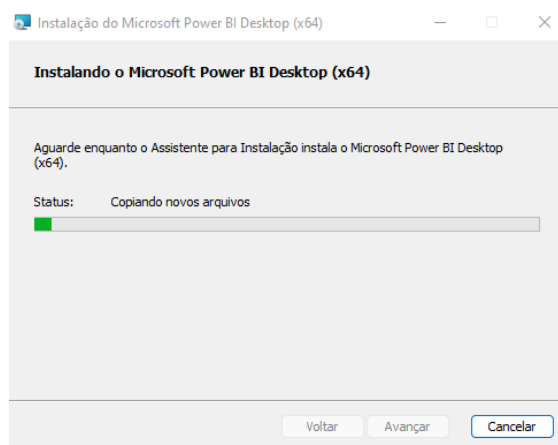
Instalação do Microsoft Power BI Desktop (x64)

Instalando o Microsoft Power BI Desktop (x64)

Aguarde enquanto o Assistente para Instalação instala o Microsoft Power BI Desktop (x64).

Status: Copiando novos arquivos

Voltar Avançar Cancelar